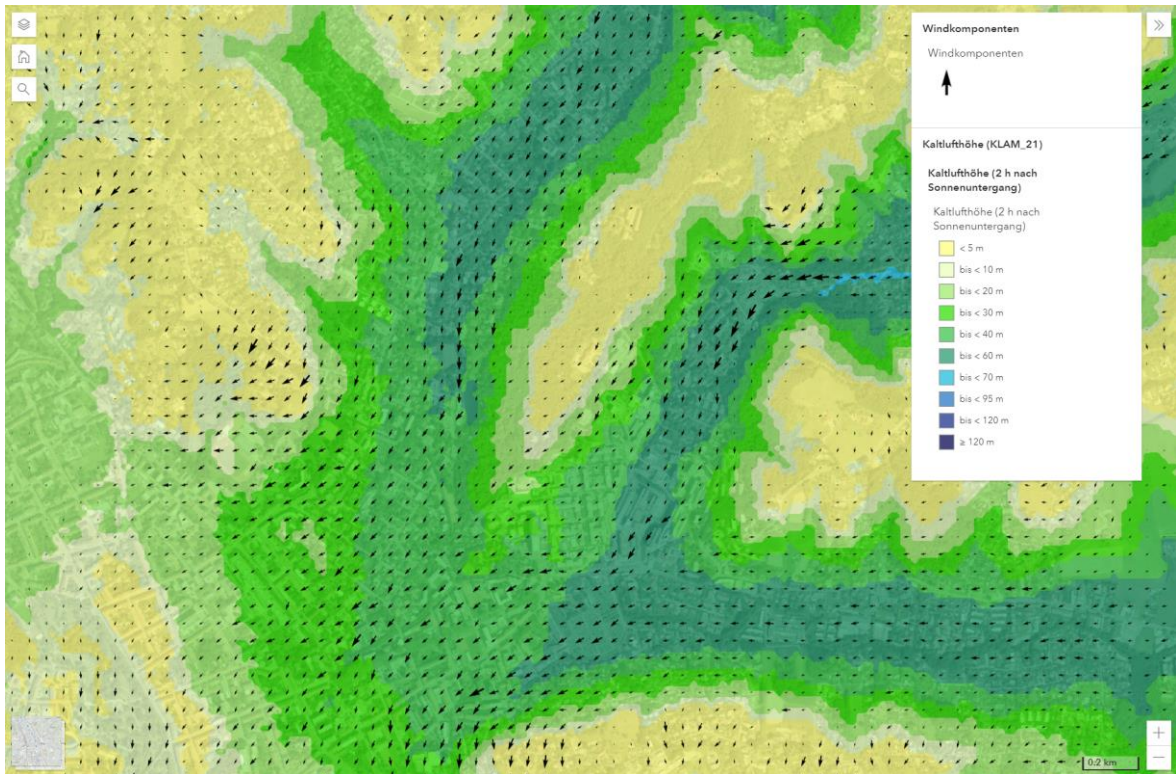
Windkomponenten

Windkomponenten

Kaltlufthöhe (KLAM_21)

Kaltlufthöhe (2 h nach Sonnenuntergang)

Kaltlufthöhe (2 h nach Sonnenuntergang)

< 5 m
bis < 10 m
bis < 20 m
bis < 30 m
bis < 40 m
bis < 60 m
bis < 70 m
bis < 95 m
bis < 120 m
≥ 120 m

+
−
0.2 km